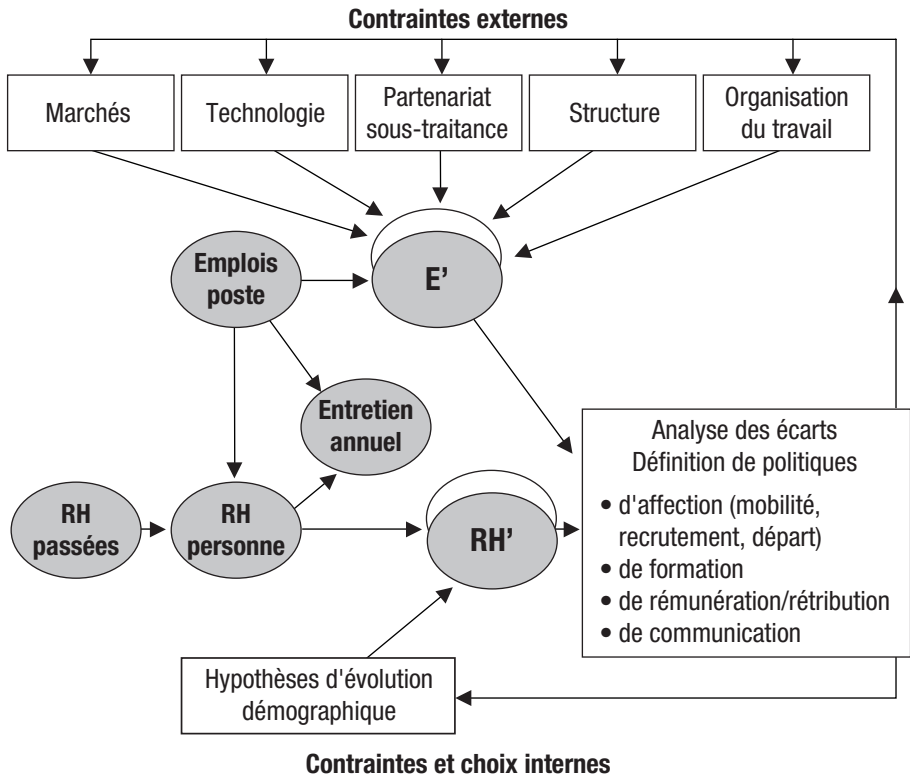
Contraintes externes

Marchés

Technologie

Partenariat sous-traitance

Structure

Organisation du travail

Emplois poste

E'

Entretien annuel

RH passées

RH personne

RH'

Analyse des écarts
Définition de politiques
• d'affection (mobilité, recrutement, départ)
• de formation
• de rémunération/rétribution
• de communication

Hypothèses d'évolution démographique

Contraintes et choix internes